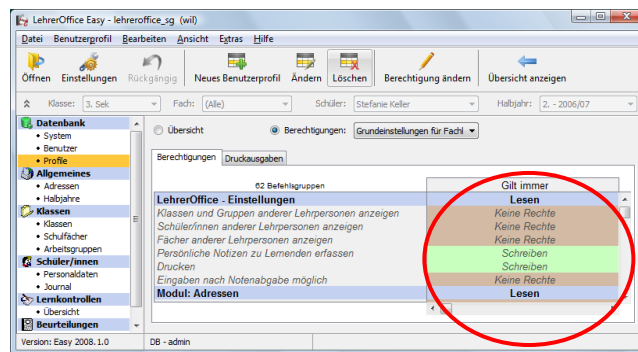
LehrerOffice Easy - lehreroffice_sg (wil)

Datei Benutzerprofil Bearbeiten Ansicht Extras Hilfe

Öffnen Einstellungen Rückgängig Neues Benutzerprofil Ändern Löschen Berechtigung ändern Übersicht anzeigen

Klasse: 3. Sek Fach: (Alle) Schüler: Stefanie Keller Halbjahr: 2. - 2006/07

Datenbank
• System
• Benutzer
• Profile
Allgemeines
• Adressen
• Halbjahre
Klassen
• Klassen
• Schulfächer
• Arbeitsgruppen
Schüler/innen
• Personaldaten
• Journal
Lernkontrollen
• Übersicht
Beurteilungen

Übersicht Berechtigungen: Grundeinstellungen für Fachl

Berechtigungen Druckausgaben

| 62 Befehlsgruppen | Gilt immer |
|---|---|
| LehrerOffice - Einstellungen | Lesen |
| Klassen und Gruppen anderer Lehrpersonen anzeigen | Keine Rechte |
| Schüler/innen anderer Lehrpersonen anzeigen | Keine Rechte |
| Fächer anderer Lehrpersonen anzeigen | Keine Rechte |
| Persönliche Notizen zu Lernenden erfassen | Schreiben |
| Drucken | Schreiben |
| Eingaben nach Notenabgabe möglich | Keine Rechte |
| Modul: Adressen | Lesen |

Version: Easy 2008.1.0 DB - admin